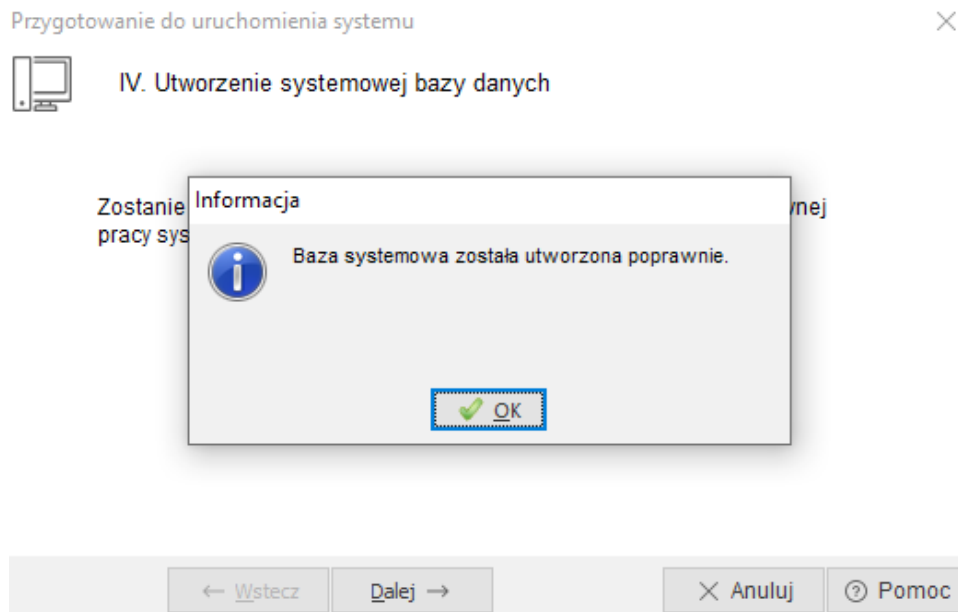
Przygotowanie do uruchomienia systemu

IV. Utworzenie systemowej bazy danych

Zostanie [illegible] wnej pracy sys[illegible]

Informacja

Baza systemowa została utworzona poprawnie.

OK

← Wstecz

Dalej →

× Anuluj

? Pomoc